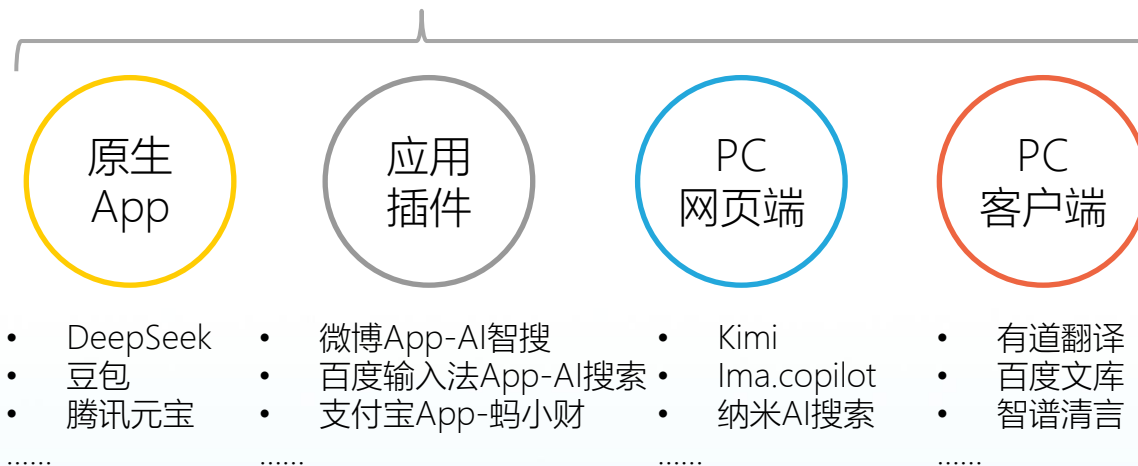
原生 App

应用插件

PC 网页端

PC 客户端

- DeepSeek
- 豆包
- 腾讯元宝

……

- 微博App-AI智搜
- 百度输入法App-AI搜索
- 支付宝App-蚂小财

……

- Kimi
- Ima.copilot
- 纳米AI搜索

……

- 有道翻译
- 百度文库
- 智谱清言

……